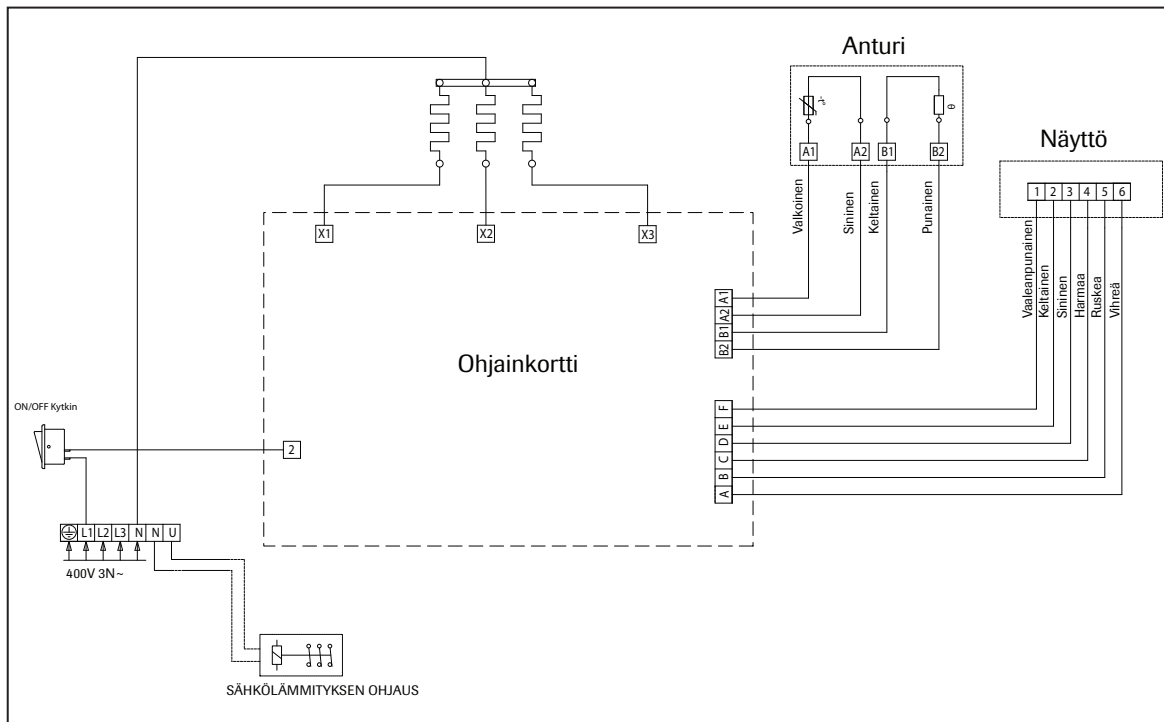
Anturi

A1 A2 B1 B2

Valkoinen
Sininen
Keltainen
Punainen

Näyttö

1 2 3 4 5 6

Vaaleanpunainen
Keltainen
Sininen
Harmaa
Ruskea
Vihreä

X1 X2 X3

Ohjainkortti

A1 A2 B1 B2

F E D C B A

ON/OFF Kytkin

2

L1 L2 L3 N N U

400V 3N~

SÄHKÖLÄMMITYKSEN OHJAUS